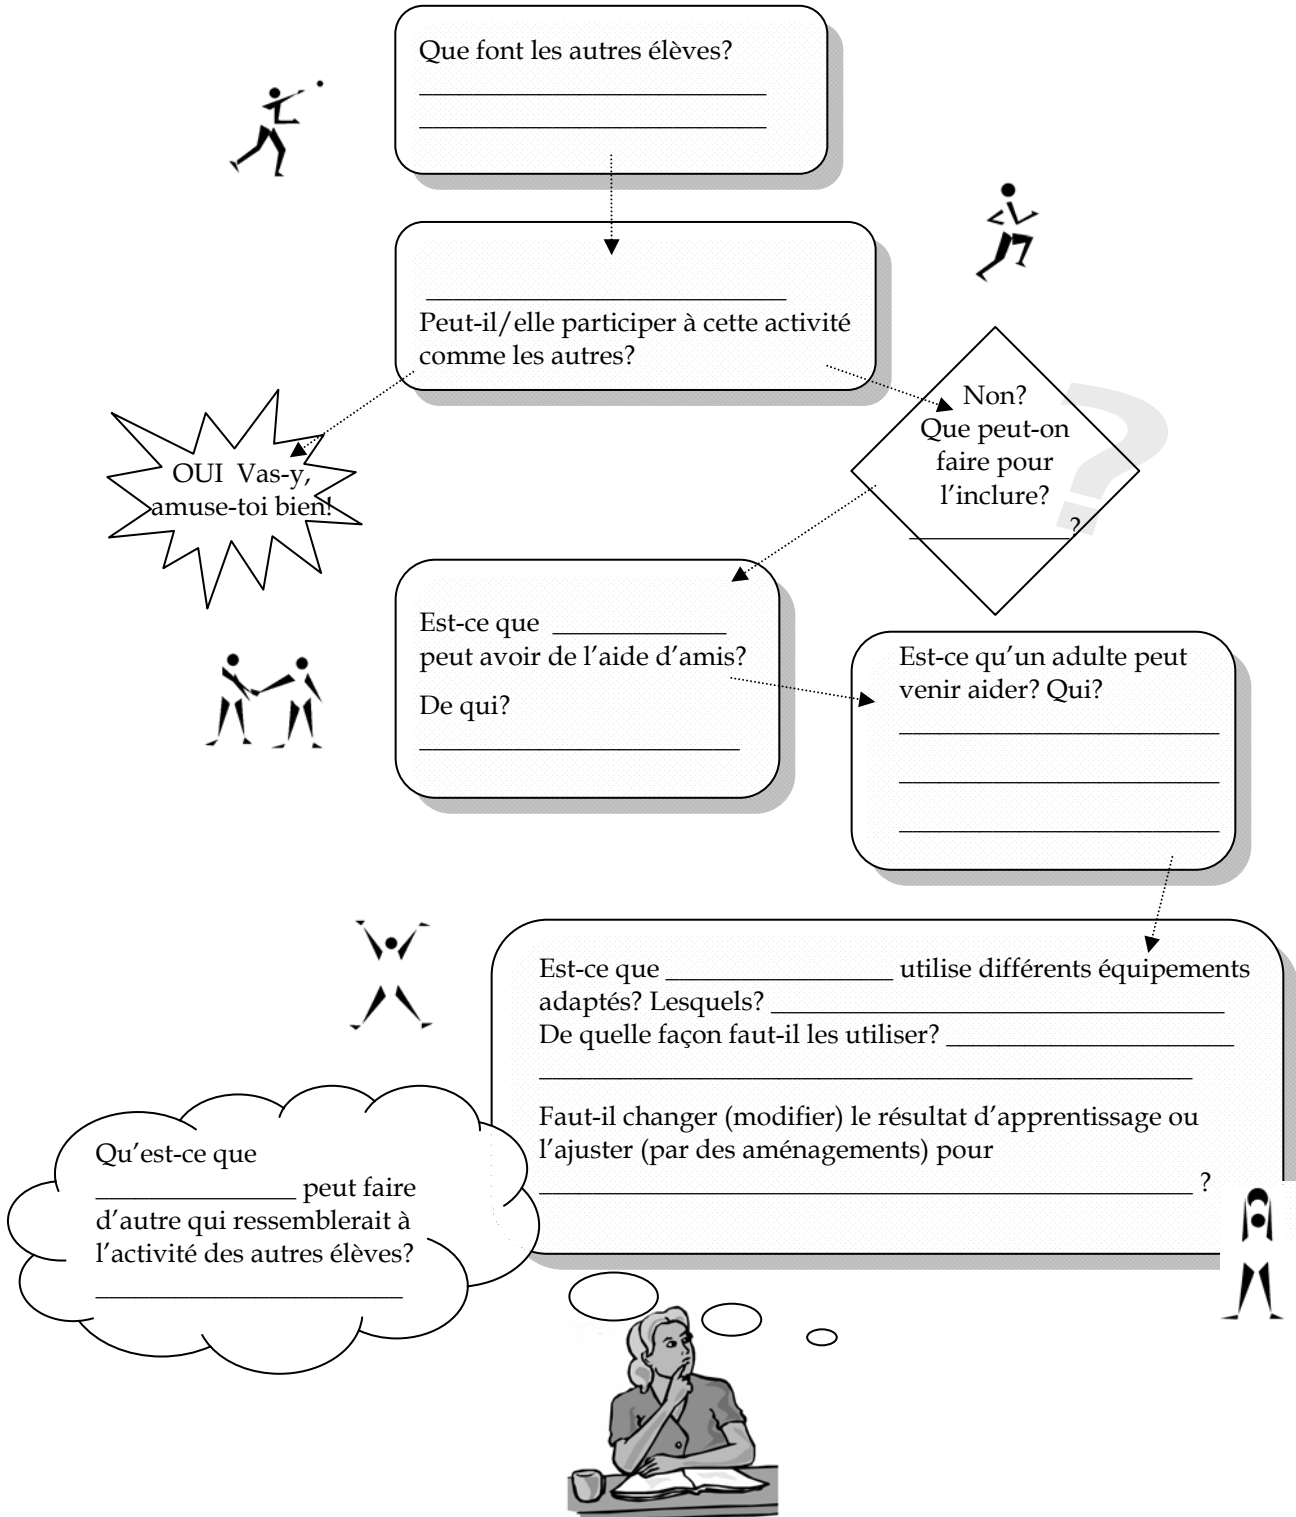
Que font les autres élèves?
___________________________
___________________________

___________________________
Peut-il/elle participer à cette activité comme les autres?

OUI Vas-y, amuse-toi bien!

Non?
Que peut-on faire pour l'inclure?
___________?

Est-ce que _____________ peut avoir de l'aide d'amis?

De qui?
___________________________

Est-ce qu'un adulte peut venir aider? Qui?
___________________________
___________________________
___________________________

Est-ce que _________________ utilise différents équipements adaptés? Lesquels? ___________________________________
De quelle façon faut-il les utiliser? _____________________
___________________________________________________

Faut-il changer (modifier) le résultat d'apprentissage ou l'ajuster (par des aménagements) pour
___________________________________________________ ?

Qu'est-ce que _______________ peut faire d'autre qui ressemblerait à l'activité des autres élèves?
___________________________